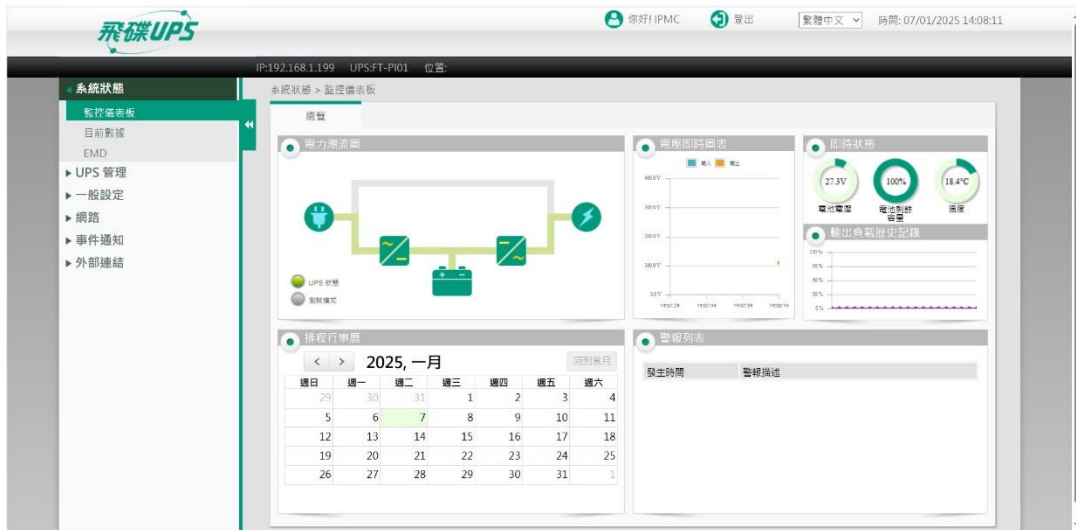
飛碟UPS

你好! IPMC　登出　繁體中文　時間: 07/01/2025 14:08:11

IP:192.168.1.199　UPS:FT-PI01　位置:

系統狀態
監控儀表板
目前數據
EMD
▸ UPS 管理
▸ 一般設定
▸ 網路
▸ 事件通知
▸ 外部連結

系統狀態 > 監控儀表板

總覽

電力潮流圖

UPS 狀態
測試模式

電壓即時圖表
輸入　輸出
400.0 V
300.0 V
200.0 V
100.0 V
0.0 V
14:07:29　14:07:44　14:07:59　14:08:14

即時狀態
27.3V　100%　18.4°C
電池電壓　電池剩餘容量　溫度

輸出負載歷史記錄
100 %
75 %
50 %
25 %
0 %

排程行事曆
< >　2025, 一月　回到當月

| 週日 | 週一 | 週二 | 週三 | 週四 | 週五 | 週六 |
|---|---|---|---|---|---|---|
| 29 | 30 | 31 | 1 | 2 | 3 | 4 |
| 5 | 6 | 7 | 8 | 9 | 10 | 11 |
| 12 | 13 | 14 | 15 | 16 | 17 | 18 |
| 19 | 20 | 21 | 22 | 23 | 24 | 25 |
| 26 | 27 | 28 | 29 | 30 | 31 | 1 |

警報列表

| 發生時間 | 警報描述 |
|---|---|